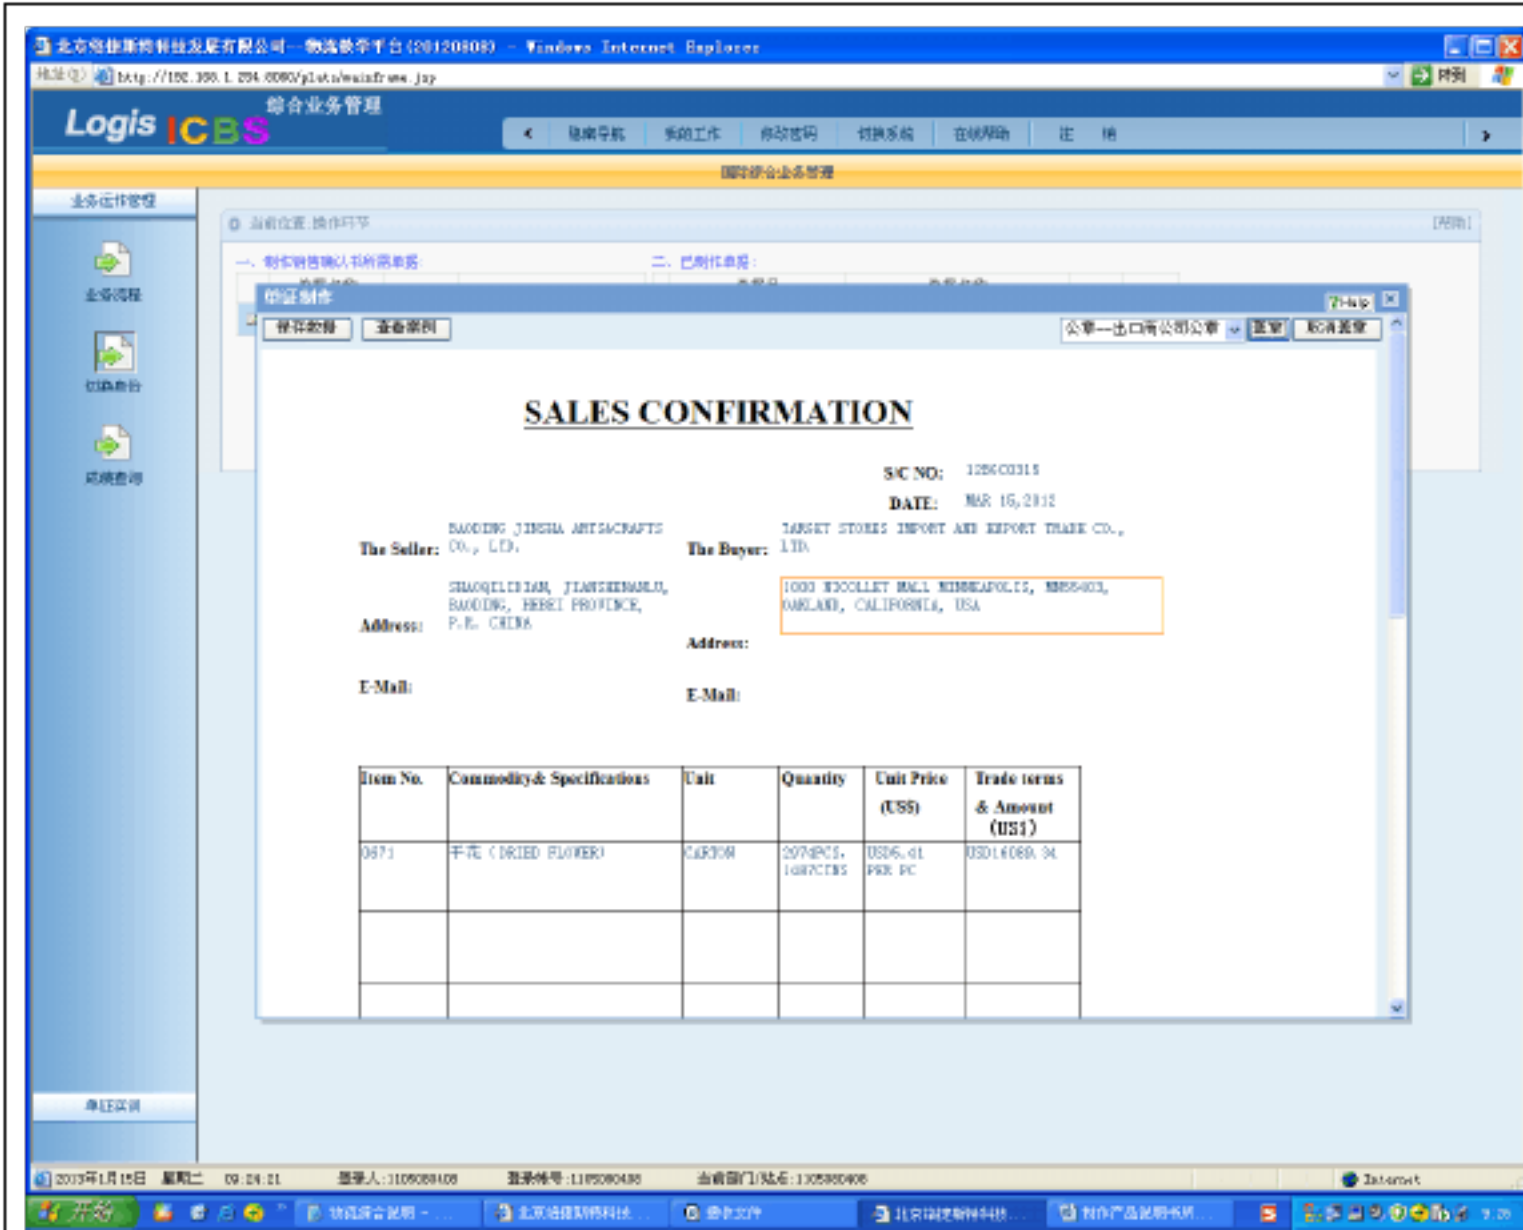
北京络捷斯特科技发展有限公司—物流教学平台(20120808) - Windows Internet Explorer

http://192.168.1.254:8080/plat/mainframe.jsp

转到

Logis ICBS 综合业务管理

隐藏导航 我的工作 修改密码 切换系统 在线帮助 注 销

国际综合业务管理

业务运作管理

当前位置:操作环节

[帮助]

业务流程

切换角色

成绩查询

一、制作销售确认书所需单据:

二、已制作单据:

单证制作

Help

保存数据

查看原图

公章—出口商公司公章

盖章

取消盖章

SALES CONFIRMATION

S/C NO: 12SC0315

DATE: MAR 15,2012

The Seller: BAODING JINSHA ARTS&CRAFTS CO., LTD.

The Buyer: TARGET STORES IMPORT AND EXPORT TRADE CO., LTD.

Address: SHAOQELIDIAN, JIANSHENANLU, BAODING, HEBEI PROVINCE, P.R. CHINA

Address: 1000 NICOLLET MALL MINNEAPOLIS, MN55403, OAKLAND, CALIFORNIA, USA

E-Mail:

E-Mail:

| Item No. | Commodity& Specifications | Unit | Quantity | Unit Price (US$) | Trade terms & Amount (US$) |
|---|---|---|---|---|---|
| 0871 | 干花 (DRIED FLOWER) | CARTON | 2074PCS, 1687CTNS | USD6.41 PER PC | USD16088.34 |
| | | | | | |
| | | | | | |

单证实训

2013年1月15日 星期二 09:24:21 登录人:1105080408 登录帐号:1105080408 当前部门/站点:1105080408

Internet

开始

物流综合说明 -

北京络捷斯特科技

我的文件

北京络捷斯特科技...

制作产品说明书